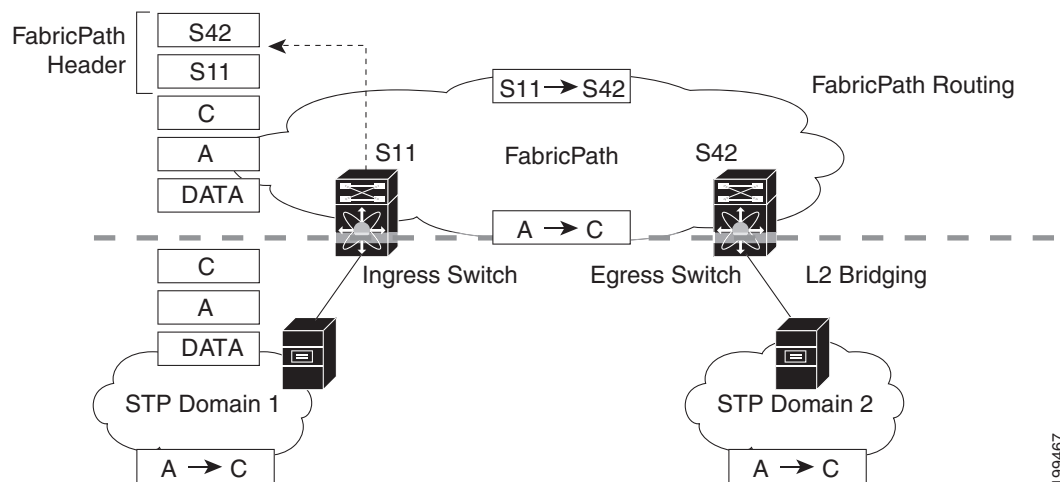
FabricPath Header

S42

S11

C

A

DATA

S11 → S42

FabricPath Routing

S11

FabricPath

S42

A → C

C

A

DATA

Ingress Switch

Egress Switch

L2 Bridging

STP Domain 1

STP Domain 2

A → C

A → C

199467